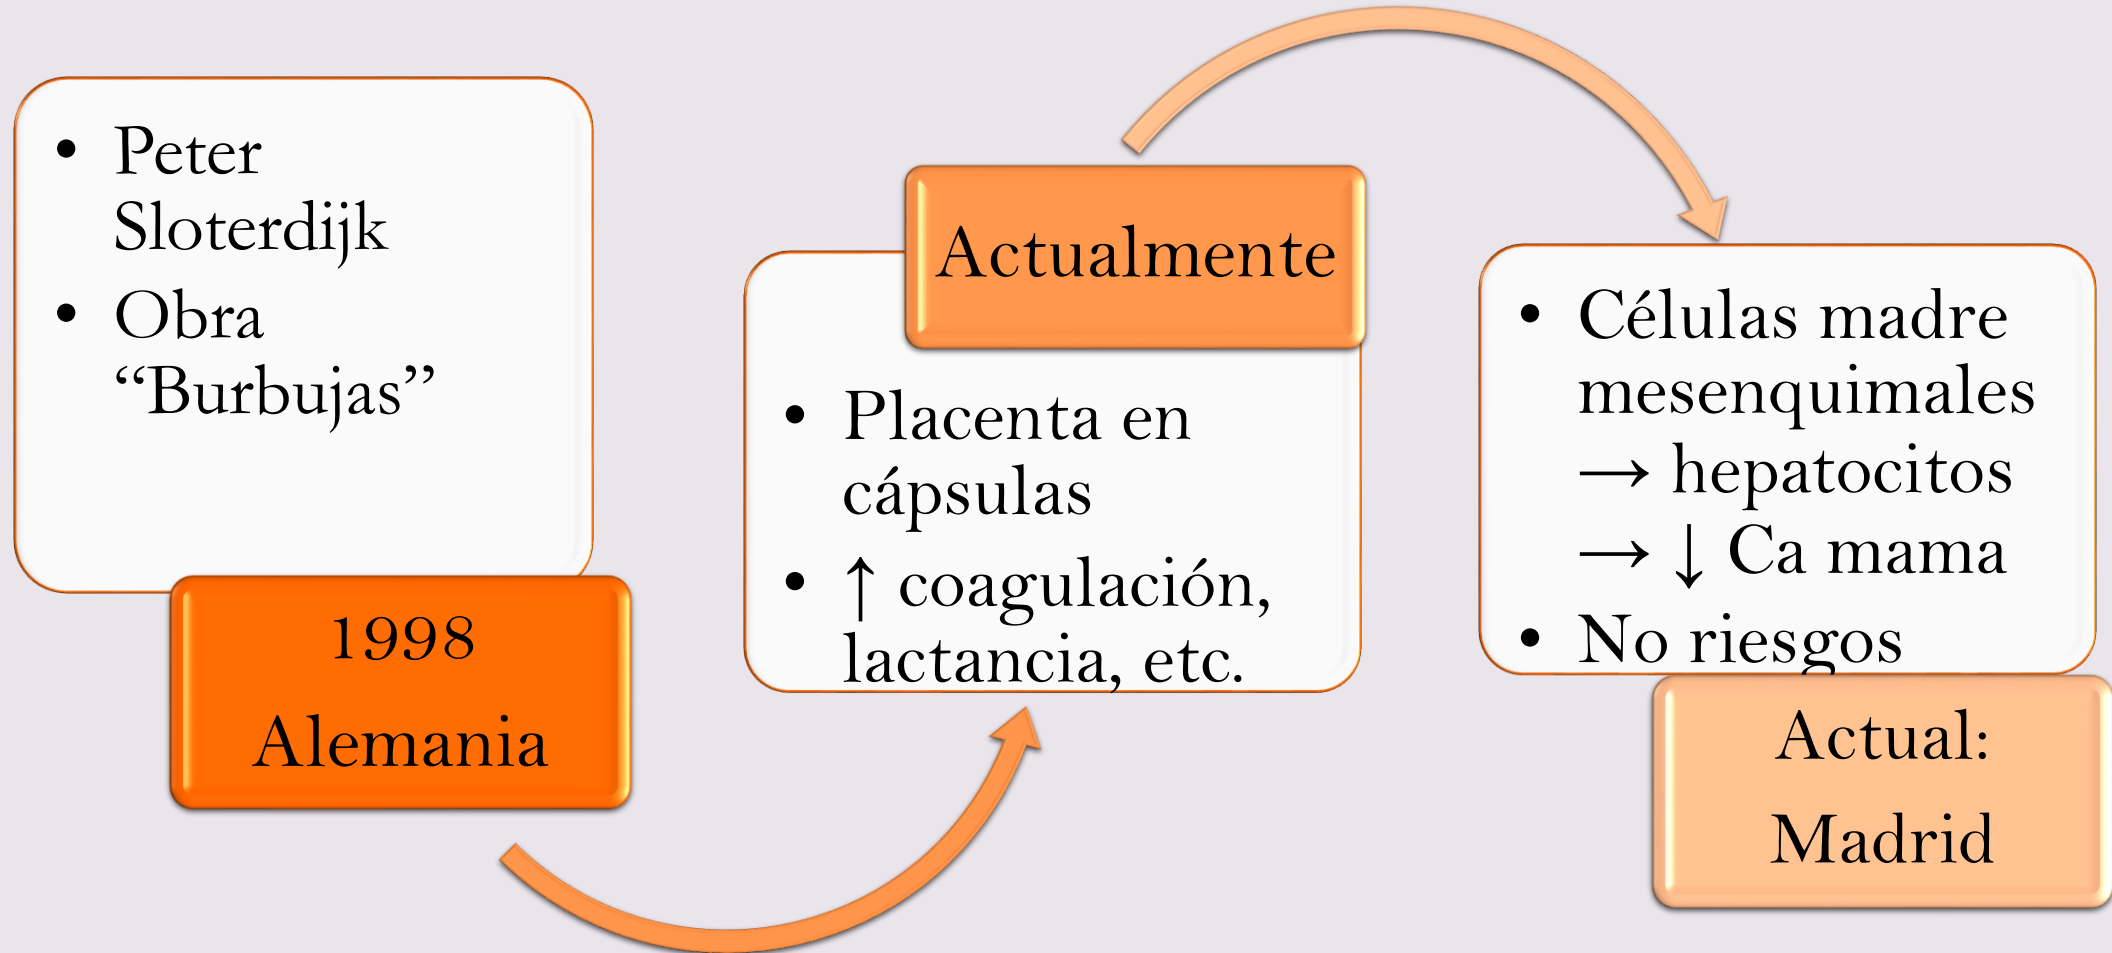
• Peter Sloterdijk
• Obra “Burbujas”

1998

Alemania

Actualmente

• Placenta en cápsulas
• $\uparrow$ coagulación, lactancia, etc.

• Células madre mesenquimales $\rightarrow$ hepatocitos $\rightarrow$ $\downarrow$ Ca mama
• No riesgos

Actual:

Madrid